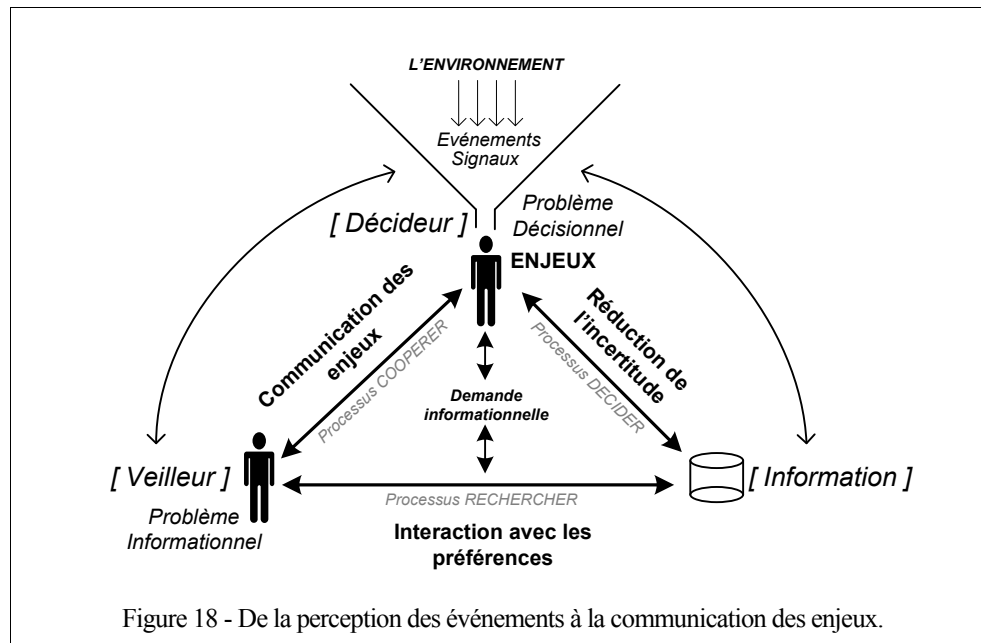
L'ENVIRONNEMENT

Evénements Signaux

[ Décideur ]

Problème Décisionnel

ENJEUX

Communication des enjeux

Processus COOPERER

Réduction de l'incertitude

Processus DECIDER

Demande informationnelle

[ Veilleur ]

Problème Informationnel

Processus RECHERCHER

[ Information ]

Interaction avec les préférences

Figure 18 - De la perception des événements à la communication des enjeux.